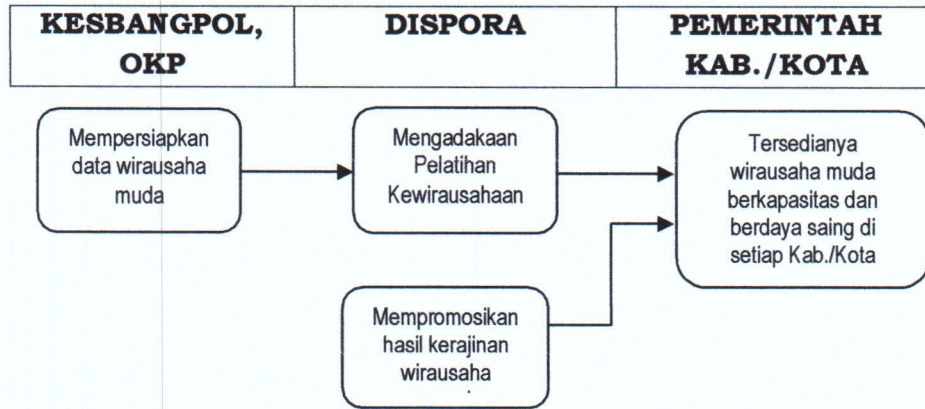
| KESBANGPOL, OKP | DISPORA | PEMERINTAH KAB. /KOTA |
|---|---|---|

Mempersiapkan data wirausaha muda

Mengadakaan Pelatihan Kewirausahaan

Tersedianya wirausaha muda berkapasitas dan berdaya saing di setiap Kab./Kota

Mempromosikan hasil kerajinan wirausaha